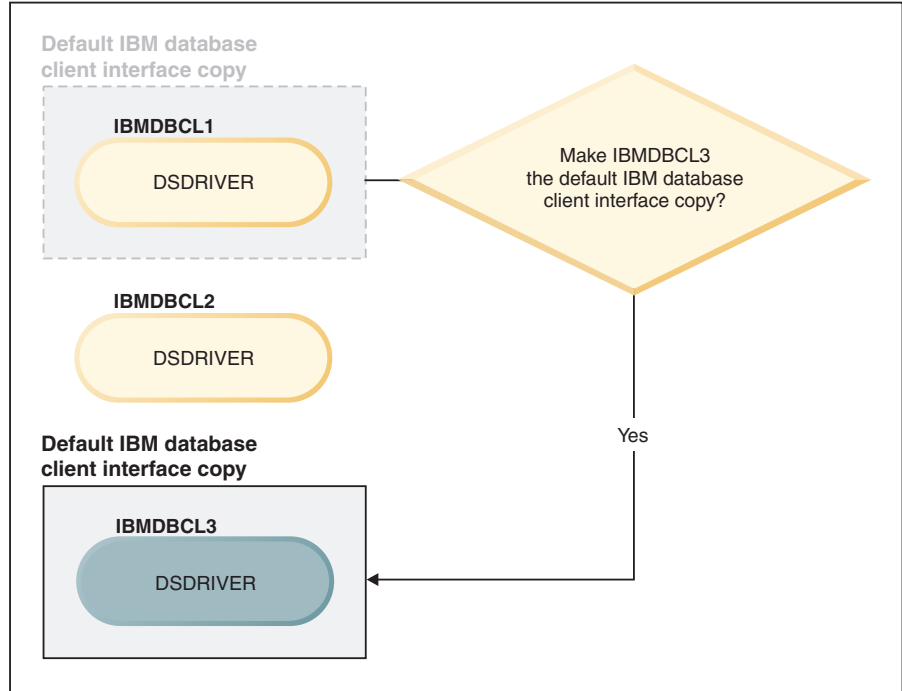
Default IBM database client interface copy

IBMDBCL1

DSDRIVER

Make IBMDBCL3 the default IBM database client interface copy?

IBMDBCL2

DSDRIVER

Yes

Default IBM database client interface copy

IBMDBCL3

DSDRIVER